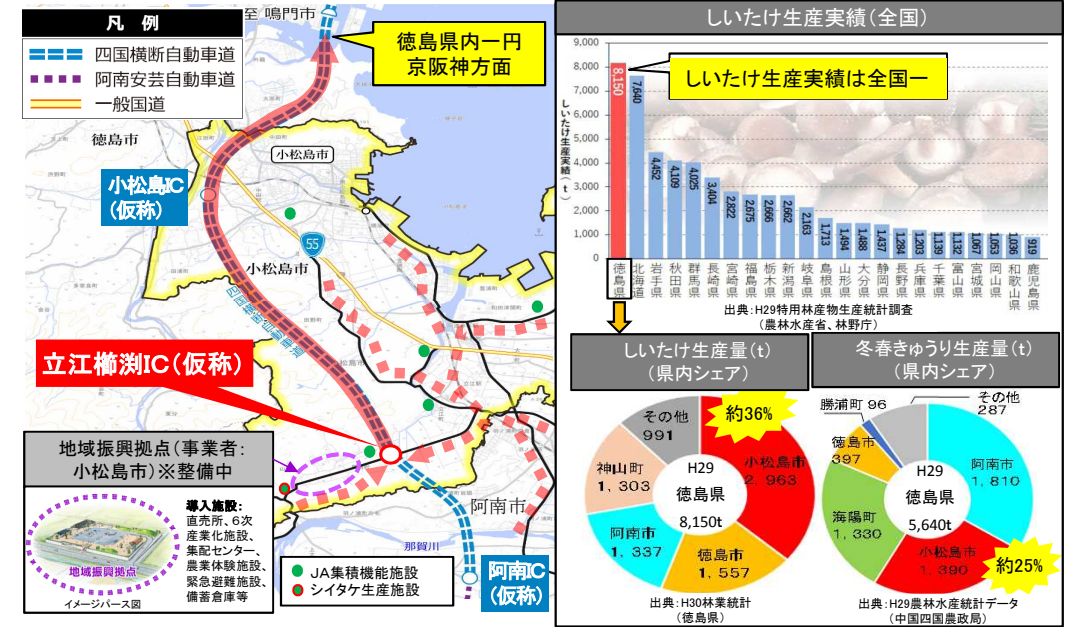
凡 例
四国横断自動車道
阿南安芸自動車道
一般国道

至 鳴門市
徳島県内一円
京阪神方面

徳島市
小松島市
小松島IC（仮称）
55
小松島市
四国横断自動車道
立江櫛渕IC（仮称）
阿南市
那賀川
阿南IC（仮称）

地域振興拠点（事業者：小松島市）※整備中
地域振興拠点
イメージパース図
導入施設：
直売所、6次産業化施設、集配センター、農業体験施設、緊急避難施設、備蓄倉庫等

JA集積機能施設
シイタケ生産施設

しいたけ生産実績（全国）
しいたけ生産実績は全国一
しいたけ生産実績（t）
9,000
8,000
7,000
6,000
5,000
4,000
3,000
2,000
1,000
0

| 徳島県 | 北海道 | 岩手県 | 秋田県 | 群馬県 | 長崎県 | 宮崎県 | 福島県 | 栃木県 | 新潟県 | 岐阜県 | 島根県 | 山形県 | 大分県 | 静岡県 | 長野県 | 兵庫県 | 千葉県 | 富山県 | 宮城県 | 岡山県 | 和歌山県 | 鹿児島県 |
|---|---|---|---|---|---|---|---|---|---|---|---|---|---|---|---|---|---|---|---|---|---|---|
| 8,150 | 7,640 | 4,452 | 4,109 | 4,025 | 3,404 | 2,822 | 2,675 | 2,666 | 2,662 | 2,163 | 1,713 | 1,494 | 1,488 | 1,437 | 1,284 | 1,203 | 1,139 | 1,132 | 1,067 | 1,063 | 1,036 | 919 |

出典：H29特用林産物生産統計調査（農林水産省、林野庁）

しいたけ生産量（t）（県内シェア）
約36%
その他 991
神山町 1，303
阿南市 1，337
徳島市 1，557
小松島市 2，963
H29 徳島県 8,150t
出典：H30林業統計（徳島県）

冬春きゅうり生産量（t）（県内シェア）
勝浦町 96
その他 287
徳島市 397
海陽町 1，330
小松島市 1，390
阿南市 1，810
約25%
H29 徳島県 5,640t
出典：H29農林水産統計データ（中国四国農政局）